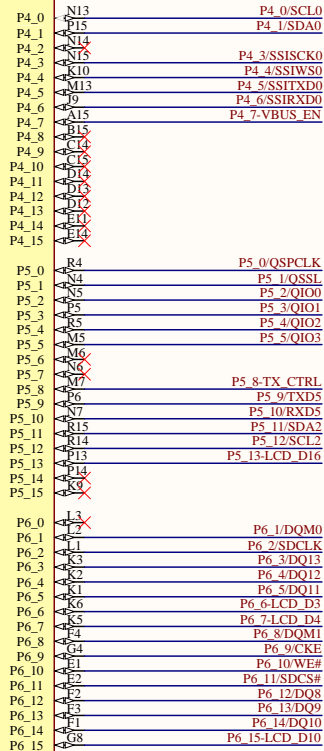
P4_0 N13 P4_0/SCL0
P4_1 P15 P4_1/SDA0
P4_2 N14
P4_3 N15 P4_3/SSISCK0
P4_4 K10 P4_4/SSIWS0
P4_5 M13 P4_5/SSITXD0
P4_6 J9 P4_6/SSIRXD0
P4_7 A15 P4_7-VBUS_EN
P4_8 B15
P4_9 C14
P4_10 C15
P4_11 D14
P4_12 D13
P4_13 D12
P4_14 E11
P4_15 E14

P5_0 R4 P5_0/QSPCLK
P5_1 N4 P5_1/QSSL
P5_2 N5 P5_2/QIO0
P5_3 P5 P5_3/QIO1
P5_4 R5 P5_4/QIO2
P5_5 M5 P5_5/QIO3
P5_6 M6
P5_7 N6
P5_8 M7 P5_8-TX_CTRL
P5_9 P6 P5_9/TXD5
P5_10 N7 P5_10/RXD5
P5_11 R15 P5_11/SDA2
P5_12 R14 P5_12/SCL2
P5_13 P13 P5_13-LCD_D16
P5_14 P14
P5_15 K9

P6_0 L3
P6_1 L2 P6_1/DQM0
P6_2 L1 P6_2/SDCLK
P6_3 K3 P6_3/DQ13
P6_4 K2 P6_4/DQ12
P6_5 K1 P6_5/DQ11
P6_6 K6 P6_6-LCD_D3
P6_7 K5 P6_7-LCD_D4
P6_8 F4 P6_8/DQM1
P6_9 G4 P6_9/CKE
P6_10 E1 P6_10/WE#
P6_11 F2 P6_11/SDCS#
P6_12 E2 P6_12/DQ8
P6_13 F3 P6_13/DQ9
P6_14 F1 P6_14/DQ10
P6_15 G8 P6_15-LCD_D10